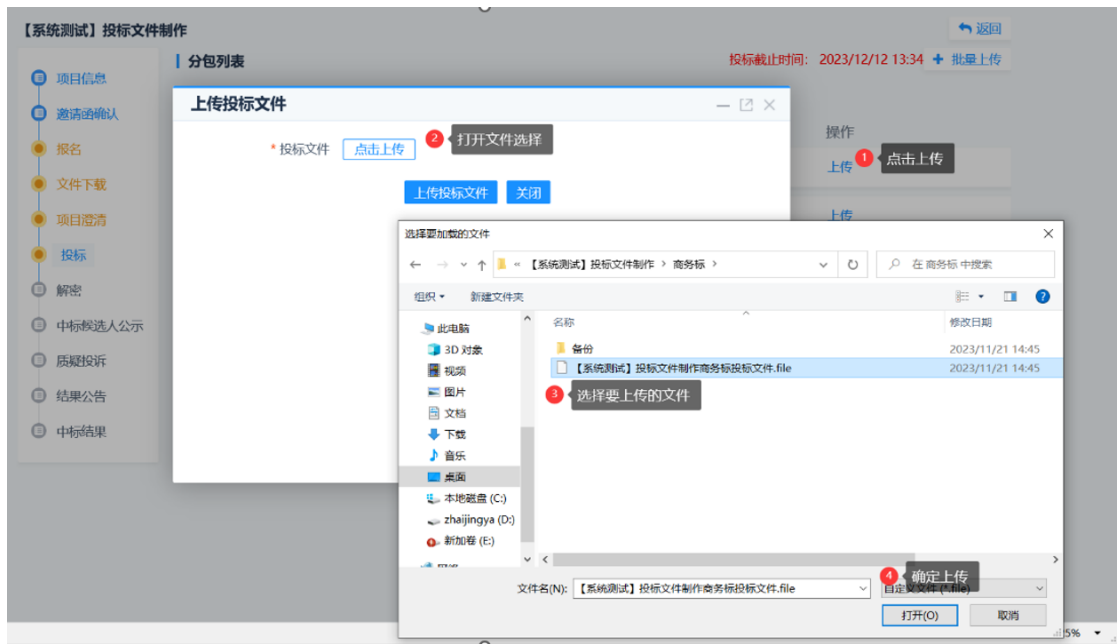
【系统测试】投标文件制作

返回

项目信息
邀请函确认
报名
文件下载
项目澄清
投标
解密
中标候选人公示
质疑投诉
结果公告
中标结果

分包列表

投标截止时间：2023/12/12 13:34

批量上传

上传投标文件

* 投标文件 点击上传

2 打开文件选择

上传投标文件 关闭

操作

上传 1 点击上传

上传

选择要加载的文件

« 【系统测试】投标文件制作 › 商务标 ›

在 商务标 中搜索

组织 ▾ 新建文件夹

此电脑
3D 对象
视频
图片
文档
下载
音乐
桌面
本地磁盘 (C:)
zhaijingya (D:)
新加卷 (E:)
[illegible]

| 名称 | 修改日期 |
|---|---|
| 备份 | 2023/11/21 14:45 |
| 【系统测试】投标文件制作商务标投标文件.file | 2023/11/21 14:45 |

3 选择要上传的文件

文件名(N): 【系统测试】投标文件制作商务标投标文件.file

4 确定上传

自定义文件 (*.file)

打开(O) 取消

5%